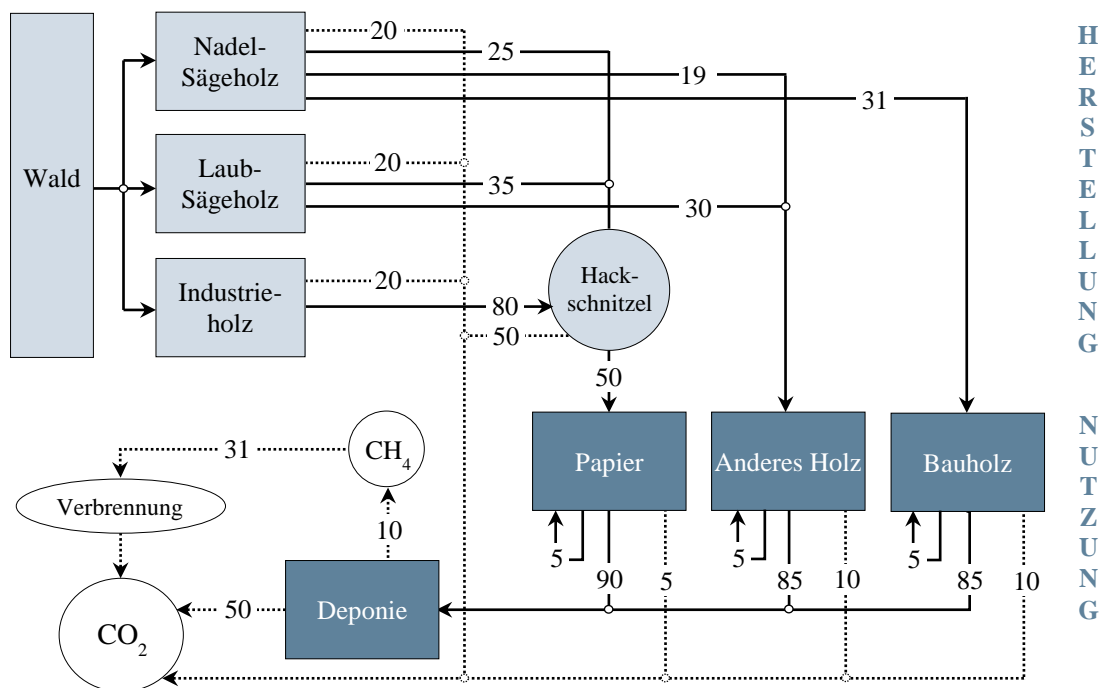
Wald

Nadel-Sägeholz

Laub-Sägeholz

Industrieholz

20

25

19

31

20

35

30

20

80

50

Hack-schnitzel

50

Papier

Anderes Holz

Bauholz

5

90

5

5

85

10

5

85

10

CH$_4$

31

Verbrennung

10

CO$_2$

50

Deponie

H E R S T E L L U N G

N U T Z U N G